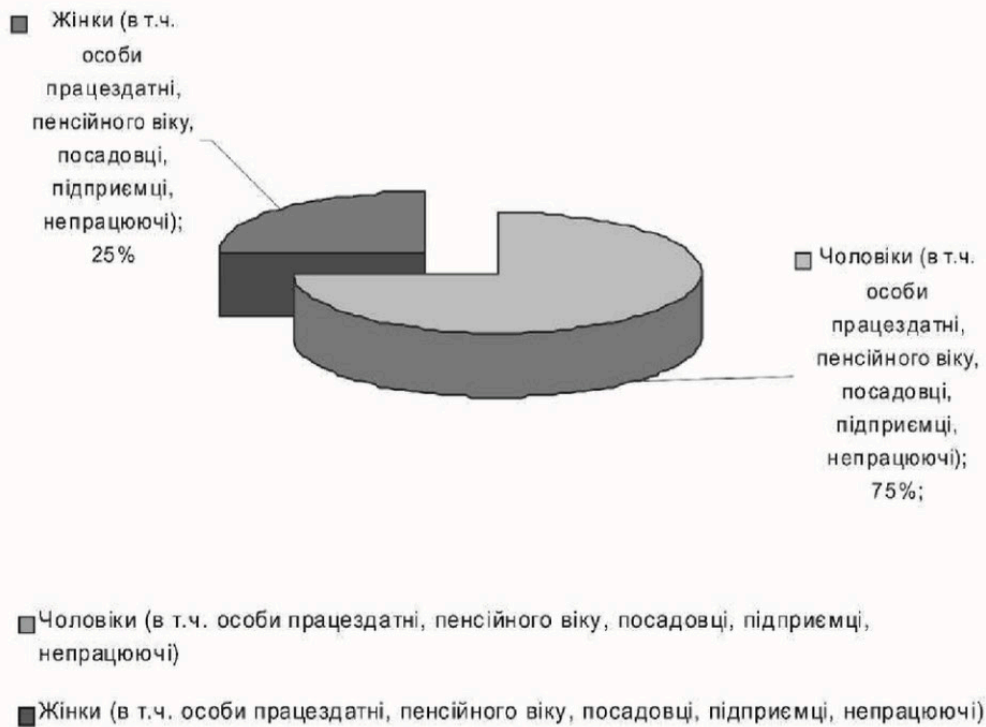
Жінки (в т.ч. особи працездатні, пенсійного віку, посадовці, підприємці, непрацюючі); 25%

Чоловіки (в т.ч. особи працездатні, пенсійного віку, посадовці, підприємці, непрацюючі); 75%;

Чоловіки (в т.ч. особи працездатні, пенсійного віку, посадовці, підприємці, непрацюючі)

Жінки (в т.ч. особи працездатні, пенсійного віку, посадовці, підприємці, непрацюючі)